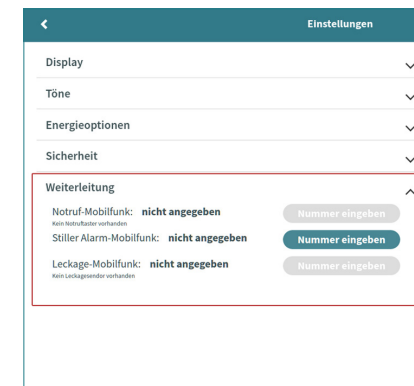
Einstellungen

Display

Töne

Energieoptionen

Sicherheit

Weiterleitung

Notruf-Mobilfunk: nicht angegeben
Kein Notruftaster vorhanden
Nummer eingeben

Stiller Alarm-Mobilfunk: nicht angegeben
Nummer eingeben

Leckage-Mobilfunk: nicht angegeben
Kein Leckagesendor vorhanden
Nummer eingeben